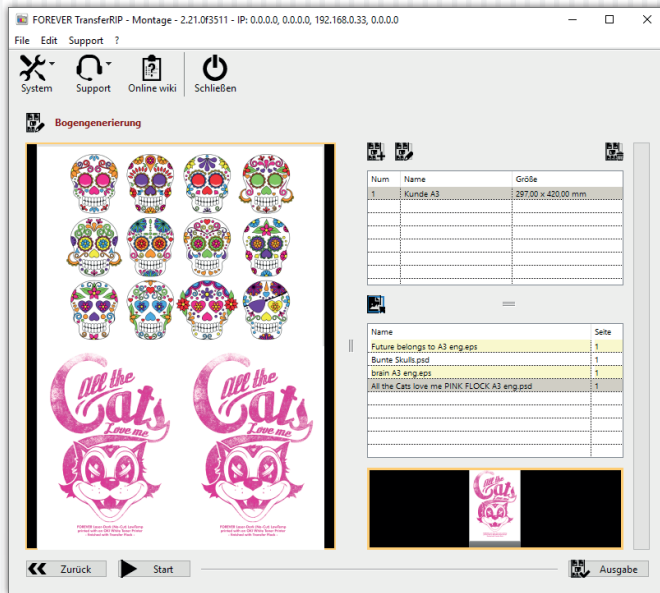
FOREVER TransferRIP - Montage - 2.21.0f3511 - IP: 0.0.0.0, 0.0.0.0, 192.168.0.33, 0.0.0.0

File Edit Support ?

System Support Online wiki Schließen

Bogengenerierung

| Num | Name | Größe |
|---|---|---|
| 1 | Kunde A3 | 297.00 x 420.00 mm |

| Name | Seite |
|---|---|
| Future belongs to A3 eng.eps | 1 |
| Bunte Skulls.psd | 1 |
| brain A3 eng.eps | 1 |
| All the Cats love me PINK FLOCK A3 eng.psd | 1 |

All the Cats Love me

All the Cats Love me

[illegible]

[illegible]

Zurück Start Ausgabe